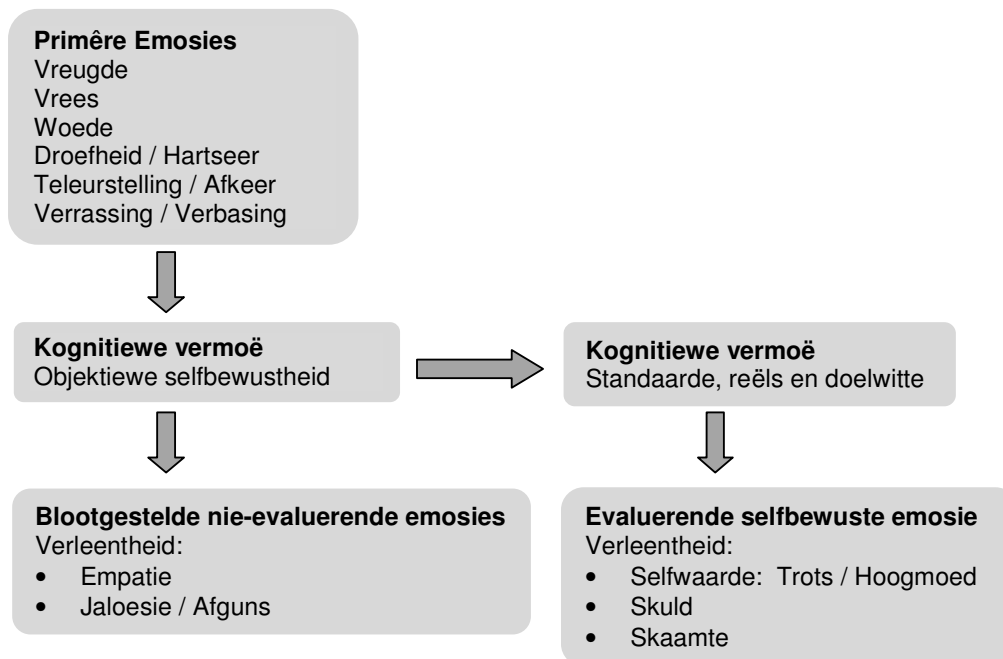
**Primêre Emosies**
Vreugde
Vrees
Woede
Droefheid / Hartseer
Teleurstelling / Afkeer
Verrassing / Verbasing

**Kognitiewe vermoë**
Objektiewe selfbewustheid

**Kognitiewe vermoë**
Standaarde, reëls en doelwitte

**Blootgestelde nie-evaluerende emosies**
Verleentheid:
- Empatie
- Jaloesie / Afguns

**Evaluerende selfbewuste emosie**
Verleentheid:
- Selfwaarde: Trots / Hoogmoed
- Skuld
- Skaamte